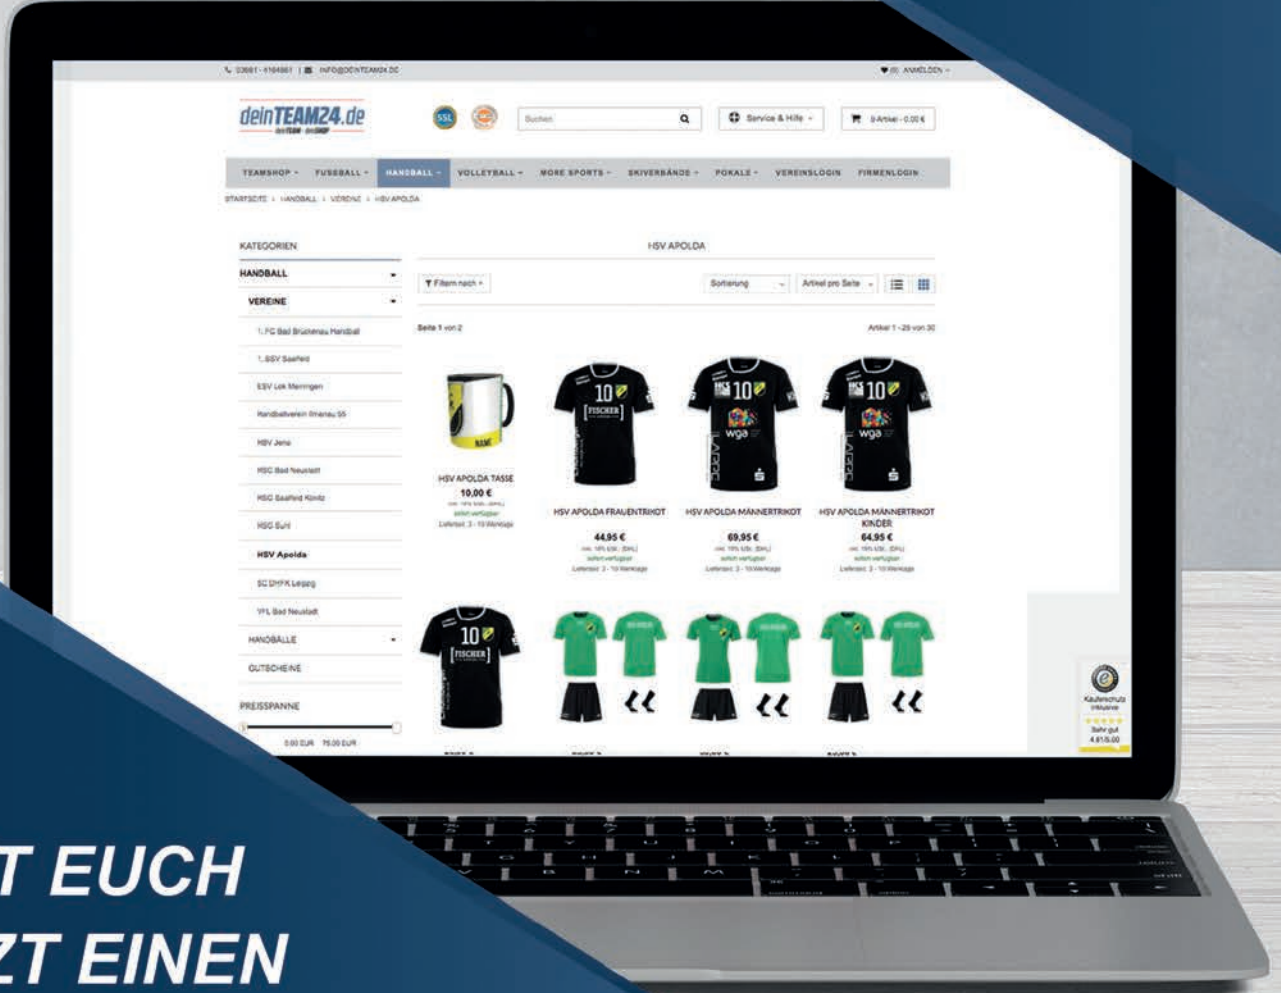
03681 - 4104861 | INFO@DEINTEAM24.DE
(0) ANMELDEN

deinTEAM24.de
deinTEAM · deinSHOP

SSL

Suchen

Service & Hilfe

0 Artikel - 0,00 €

TEAMSHOP FUSSBALL HANDBALL VOLLEYBALL MORE SPORTS SKIVERBÄNDE POKALE VEREINSLOGIN FIRMENLOGIN

STARTSEITE › HANDBALL › VEREINE › HSV APOLDA

KATEGORIEN

HANDBALL

VEREINE

1. FC Bad Brückenau Handball

1. SSV Saalfeld

ESV Lok Meiningen

Handballverein Ilmenau 55

HBV Jena

HSC Bad Neustadt

HSG Saalfeld Köditz

HSG Suhl

HSV Apolda

SC DHFK Leipzig

VFL Bad Neustadt

HANDBÄLLE

GUTSCHEINE

PREISSPANNE

0,00 EUR 75,00 EUR

HSV APOLDA

Filtern nach

Sortierung

Artikel pro Seite

Seite 1 von 2

Artikel 1 - 28 von 30

HSV APOLDA TASSE
10,00 €
inkl. 19% USt. (DHL)
sofort verfügbar
Lieferzeit: 3 - 10 Werktage

HSV APOLDA FRAUENTRIKOT
44,95 €
inkl. 19% USt. (DHL)
sofort verfügbar
Lieferzeit: 3 - 10 Werktage

HSV APOLDA MÄNNERTRIKOT
69,95 €
inkl. 19% USt. (DHL)
sofort verfügbar
Lieferzeit: 3 - 10 Werktage

HSV APOLDA MÄNNERTRIKOT KINDER
64,95 €
inkl. 19% USt. (DHL)
sofort verfügbar
Lieferzeit: 3 - 10 Werktage

Käuferschutz inklusive
Sehr gut
4.81/5.00

T EUCH
ZT EINEN